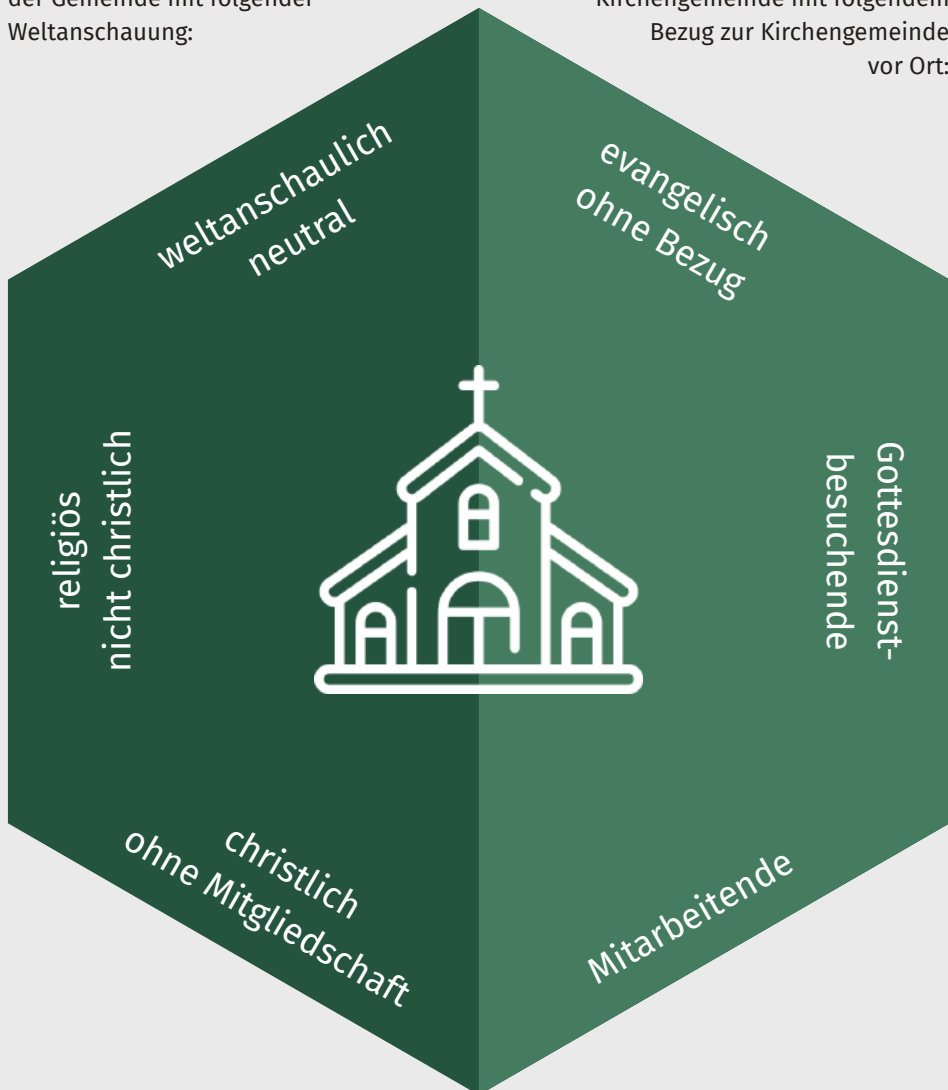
der Gemeinde mit folgender Weltanschauung:

Kirchengemeinde mit folgendem Bezug zur Kirchengemeinde vor Ort:

weltanschaulich neutral

evangelisch ohne Bezug

religiös nicht christlich

Gottesdienstbesuchende

christlich ohne Mitgliedschaft

Mitarbeitende